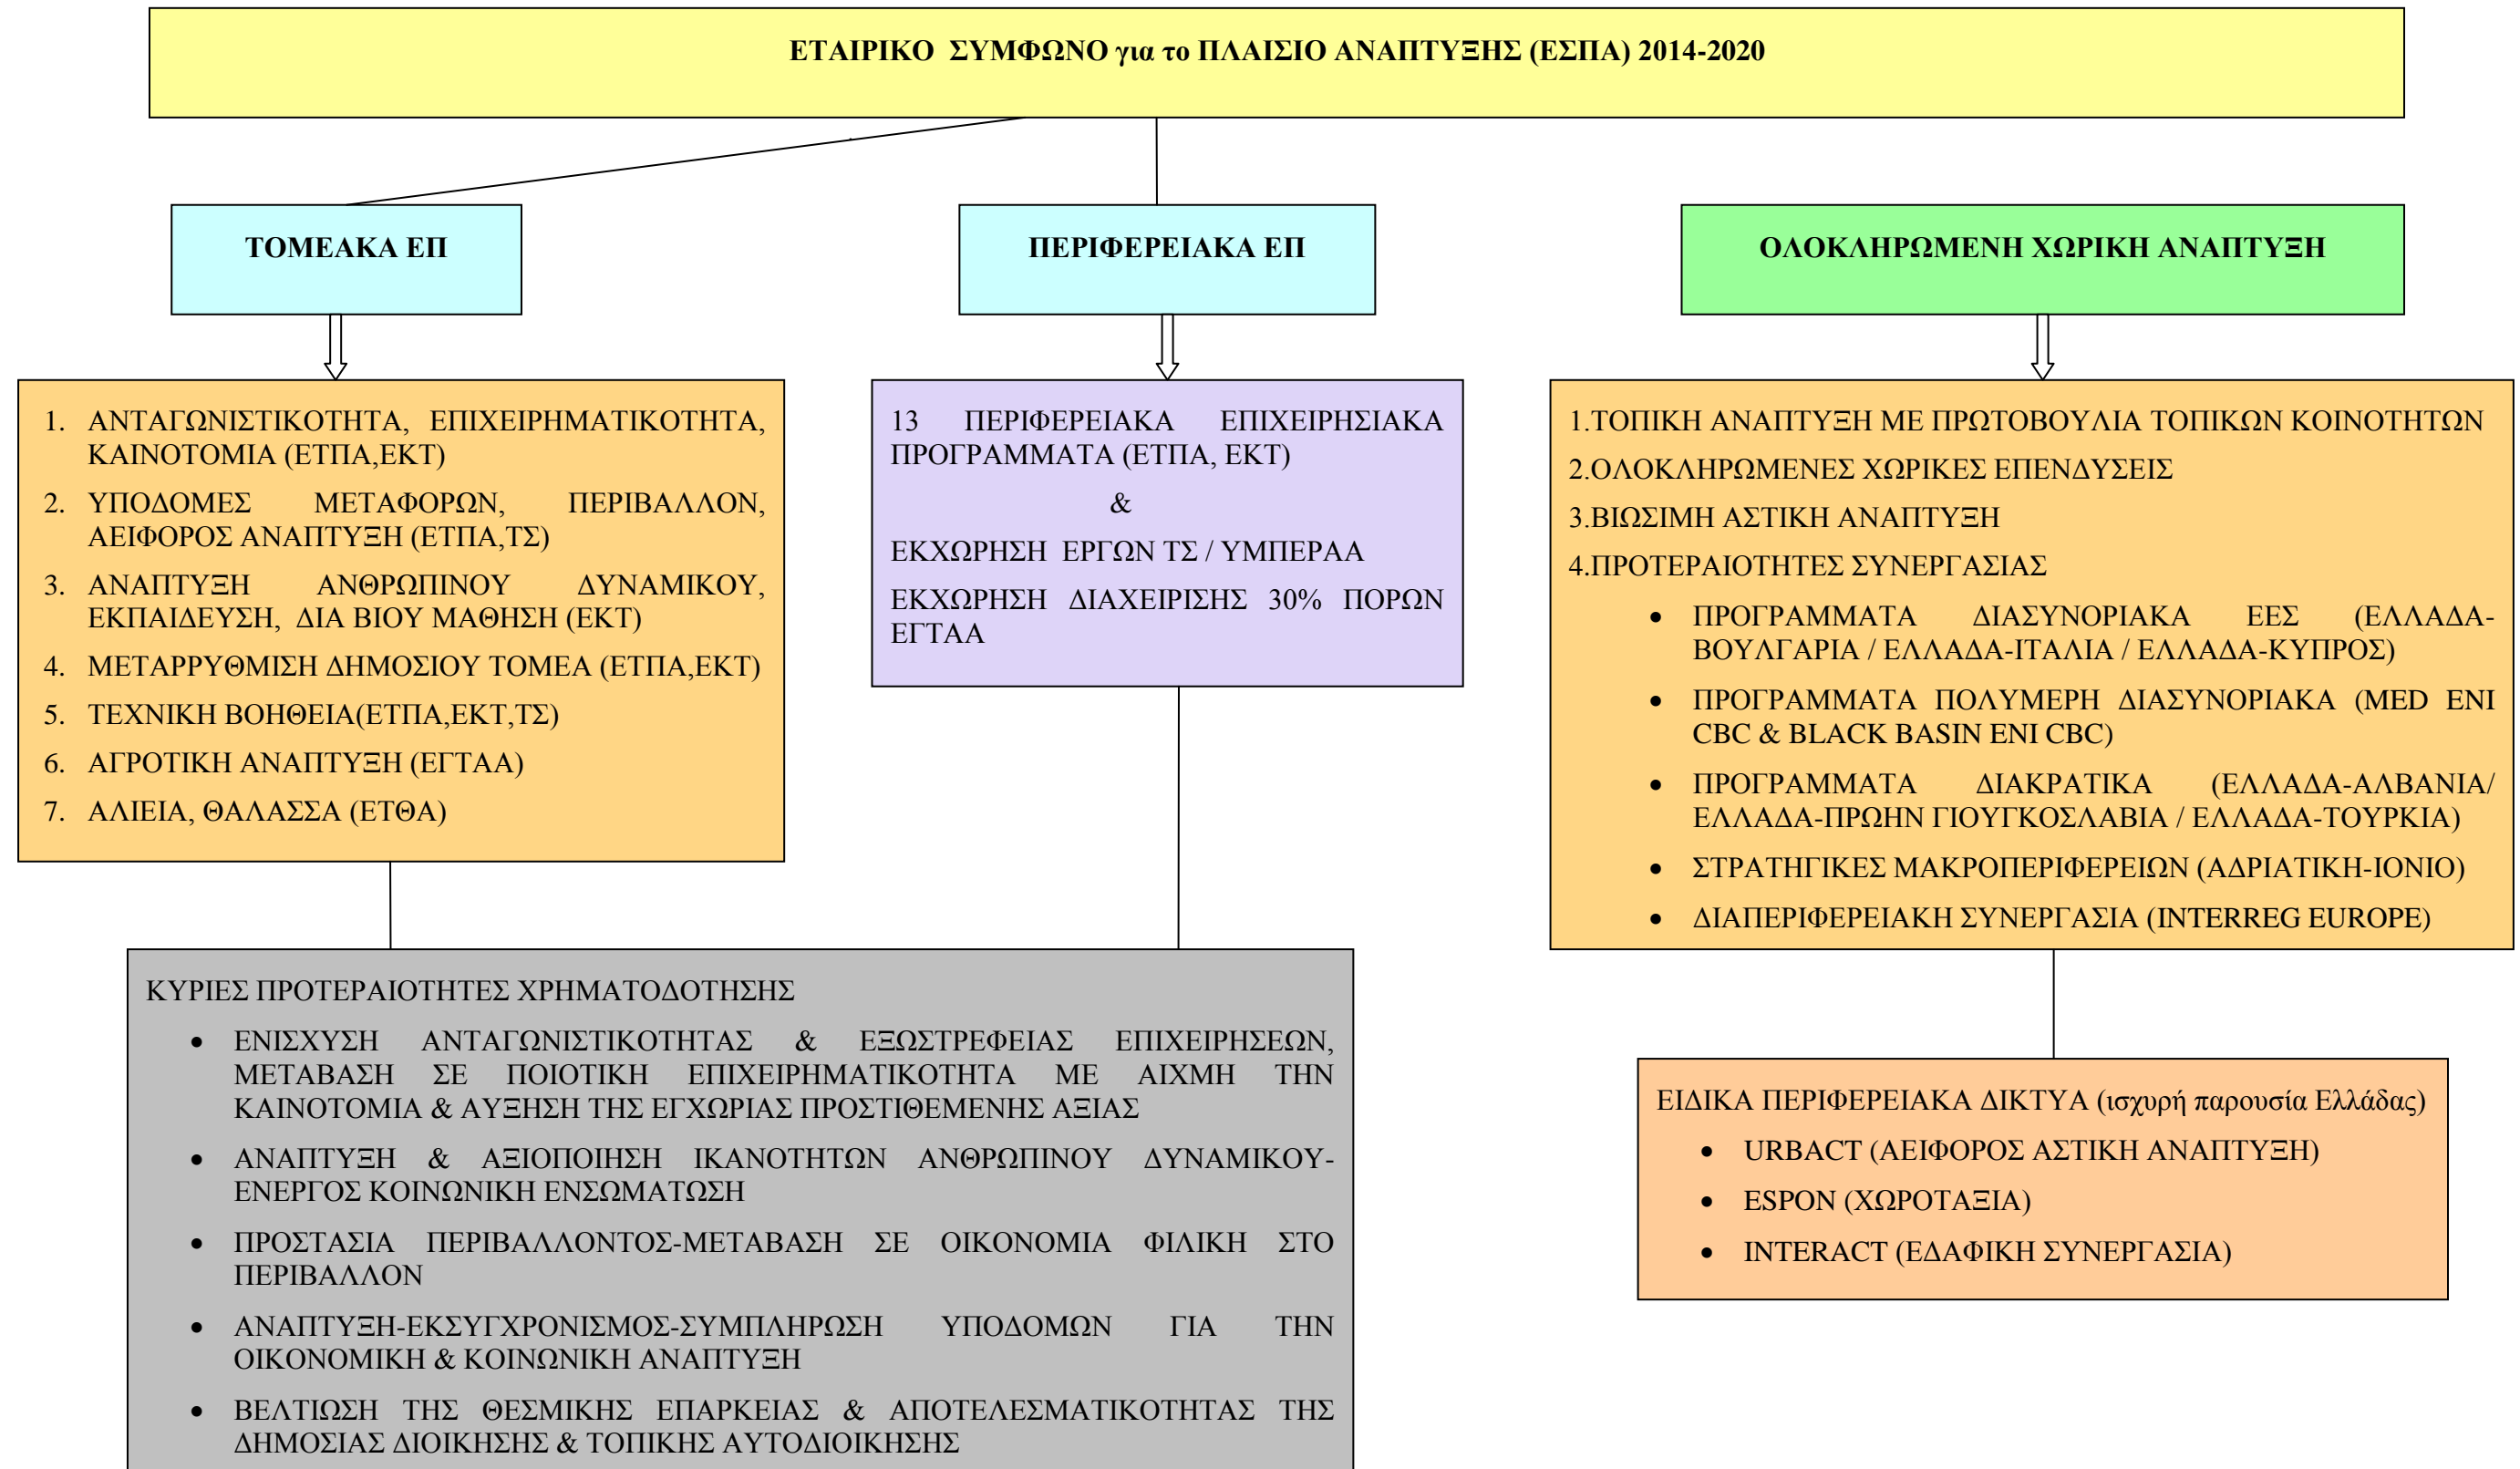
ΕΤΑΙΡΙΚΟ ΣΥΜΦΩΝΟ για το ΠΛΑΙΣΙΟ ΑΝΑΠΤΥΞΗΣ (ΕΣΠΑ) 2014-2020

ΤΟΜΕΑΚΑ ΕΠ

ΠΕΡΙΦΕΡΕΙΑΚΑ ΕΠ

ΟΛΟΚΛΗΡΩΜΕΝΗ ΧΩΡΙΚΗ ΑΝΑΠΤΥΞΗ

1. ΑΝΤΑΓΩΝΙΣΤΙΚΟΤΗΤΑ, ΕΠΙΧΕΙΡΗΜΑΤΙΚΟΤΗΤΑ, ΚΑΙΝΟΤΟΜΙΑ (ΕΤΠΑ,ΕΚΤ)
2. ΥΠΟΔΟΜΕΣ ΜΕΤΑΦΟΡΩΝ, ΠΕΡΙΒΑΛΛΟΝ, ΑΕΙΦΟΡΟΣ ΑΝΑΠΤΥΞΗ (ΕΤΠΑ,ΤΣ)
3. ΑΝΑΠΤΥΞΗ ΑΝΘΡΩΠΙΝΟΥ ΔΥΝΑΜΙΚΟΥ, ΕΚΠΑΙΔΕΥΣΗ, ΔΙΑ ΒΙΟΥ ΜΑΘΗΣΗ (ΕΚΤ)
4. ΜΕΤΑΡΡΥΘΜΙΣΗ ΔΗΜΟΣΙΟΥ ΤΟΜΕΑ (ΕΤΠΑ,ΕΚΤ)
5. ΤΕΧΝΙΚΗ ΒΟΗΘΕΙΑ(ΕΤΠΑ,ΕΚΤ,ΤΣ)
6. ΑΓΡΟΤΙΚΗ ΑΝΑΠΤΥΞΗ (ΕΓΤΑΑ)
7. ΑΛΙΕΙΑ, ΘΑΛΑΣΣΑ (ΕΤΘΑ)

13 ΠΕΡΙΦΕΡΕΙΑΚΑ ΕΠΙΧΕΙΡΗΣΙΑΚΑ ΠΡΟΓΡΑΜΜΑΤΑ (ΕΤΠΑ, ΕΚΤ)

&

ΕΚΧΩΡΗΣΗ ΕΡΓΩΝ ΤΣ / ΥΜΠΕΡΑΑ

ΕΚΧΩΡΗΣΗ ΔΙΑΧΕΙΡΙΣΗΣ 30% ΠΟΡΩΝ ΕΓΤΑΑ

1.ΤΟΠΙΚΗ ΑΝΑΠΤΥΞΗ ΜΕ ΠΡΩΤΟΒΟΥΛΙΑ ΤΟΠΙΚΩΝ ΚΟΙΝΟΤΗΤΩΝ

2.ΟΛΟΚΛΗΡΩΜΕΝΕΣ ΧΩΡΙΚΕΣ ΕΠΕΝΔΥΣΕΙΣ

3.ΒΙΩΣΙΜΗ ΑΣΤΙΚΗ ΑΝΑΠΤΥΞΗ

4.ΠΡΟΤΕΡΑΙΟΤΗΤΕΣ ΣΥΝΕΡΓΑΣΙΑΣ

- ΠΡΟΓΡΑΜΜΑΤΑ ΔΙΑΣΥΝΟΡΙΑΚΑ ΕΕΣ (ΕΛΛΑΔΑ-ΒΟΥΛΓΑΡΙΑ / ΕΛΛΑΔΑ-ΙΤΑΛΙΑ / ΕΛΛΑΔΑ-ΚΥΠΡΟΣ)
- ΠΡΟΓΡΑΜΜΑΤΑ ΠΟΛΥΜΕΡΗ ΔΙΑΣΥΝΟΡΙΑΚΑ (MED ENI CBC & BLACK BASIN ENI CBC)
- ΠΡΟΓΡΑΜΜΑΤΑ ΔΙΑΚΡΑΤΙΚΑ (ΕΛΛΑΔΑ-ΑΛΒΑΝΙΑ/ ΕΛΛΑΔΑ-ΠΡΩΗΝ ΓΙΟΥΓΚΟΣΛΑΒΙΑ / ΕΛΛΑΔΑ-ΤΟΥΡΚΙΑ)
- ΣΤΡΑΤΗΓΙΚΕΣ ΜΑΚΡΟΠΕΡΙΦΕΡΕΙΩΝ (ΑΔΡΙΑΤΙΚΗ-ΙΟΝΙΟ)
- ΔΙΑΠΕΡΙΦΕΡΕΙΑΚΗ ΣΥΝΕΡΓΑΣΙΑ (INTERREG EUROPE)

ΚΥΡΙΕΣ ΠΡΟΤΕΡΑΙΟΤΗΤΕΣ ΧΡΗΜΑΤΟΔΟΤΗΣΗΣ

- ΕΝΙΣΧΥΣΗ ΑΝΤΑΓΩΝΙΣΤΙΚΟΤΗΤΑΣ & ΕΞΩΣΤΡΕΦΕΙΑΣ ΕΠΙΧΕΙΡΗΣΕΩΝ, ΜΕΤΑΒΑΣΗ ΣΕ ΠΟΙΟΤΙΚΗ ΕΠΙΧΕΙΡΗΜΑΤΙΚΟΤΗΤΑ ΜΕ ΑΙΧΜΗ ΤΗΝ ΚΑΙΝΟΤΟΜΙΑ & ΑΥΞΗΣΗ ΤΗΣ ΕΓΧΩΡΙΑΣ ΠΡΟΣΤΙΘΕΜΕΝΗΣ ΑΞΙΑΣ
- ΑΝΑΠΤΥΞΗ & ΑΞΙΟΠΟΙΗΣΗ ΙΚΑΝΟΤΗΤΩΝ ΑΝΘΡΩΠΙΝΟΥ ΔΥΝΑΜΙΚΟΥ-ΕΝΕΡΓΟΣ ΚΟΙΝΩΝΙΚΗ ΕΝΣΩΜΑΤΩΣΗ
- ΠΡΟΣΤΑΣΙΑ ΠΕΡΙΒΑΛΛΟΝΤΟΣ-ΜΕΤΑΒΑΣΗ ΣΕ ΟΙΚΟΝΟΜΙΑ ΦΙΛΙΚΗ ΣΤΟ ΠΕΡΙΒΑΛΛΟΝ
- ΑΝΑΠΤΥΞΗ-ΕΚΣΥΓΧΡΟΝΙΣΜΟΣ-ΣΥΜΠΛΗΡΩΣΗ ΥΠΟΔΟΜΩΝ ΓΙΑ ΤΗΝ ΟΙΚΟΝΟΜΙΚΗ & ΚΟΙΝΩΝΙΚΗ ΑΝΑΠΤΥΞΗ
- ΒΕΛΤΙΩΣΗ ΤΗΣ ΘΕΣΜΙΚΗΣ ΕΠΑΡΚΕΙΑΣ & ΑΠΟΤΕΛΕΣΜΑΤΙΚΟΤΗΤΑΣ ΤΗΣ ΔΗΜΟΣΙΑΣ ΔΙΟΙΚΗΣΗΣ & ΤΟΠΙΚΗΣ ΑΥΤΟΔΙΟΙΚΗΣΗΣ

ΕΙΔΙΚΑ ΠΕΡΙΦΕΡΕΙΑΚΑ ΔΙΚΤΥΑ (ισχυρή παρουσία Ελλάδας)

- URBACT (ΑΕΙΦΟΡΟΣ ΑΣΤΙΚΗ ΑΝΑΠΤΥΞΗ)
- ESPON (ΧΩΡΟΤΑΞΙΑ)
- INTERACT (ΕΔΑΦΙΚΗ ΣΥΝΕΡΓΑΣΙΑ)